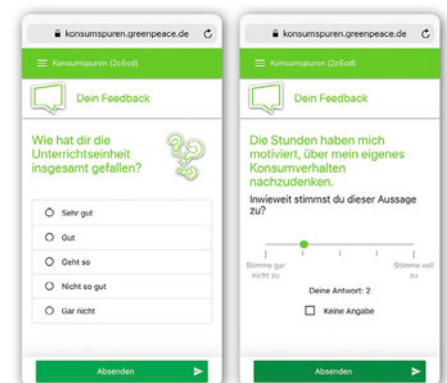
konsumspuren.greenpeace.de

Konsumspuren (2c5od)

Dein Feedback

Wie hat dir die Unterrichtseinheit insgesamt gefallen?

Sehr gut

Gut

Geht so

Nicht so gut

Gar nicht

Absenden

konsumspuren.greenpeace.de

Konsumspuren (2c5od)

Dein Feedback

Die Stunden haben mich motiviert, über mein eigenes Konsumverhalten nachzudenken.

Inwieweit stimmst du dieser Aussage zu?

Stimme gar nicht zu

Stimme voll zu

Deine Antwort: 2

Keine Angabe

Absenden